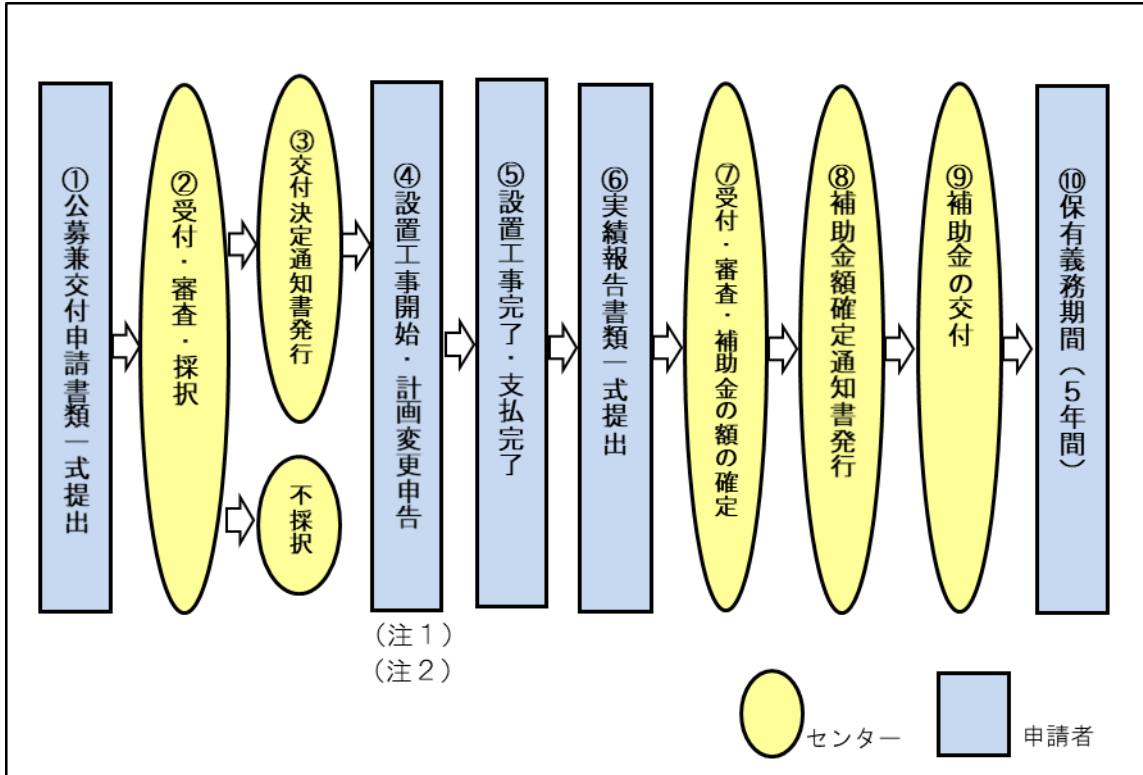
①公募兼交付申請書類一式提出

②受付・審査・採択

③交付決定通知書発行

不採択

④設置工事開始・計画変更申告

（注１）
（注２）

⑤設置工事完了・支払完了

⑥実績報告書類一式提出

⑦受付・審査・補助金の額の確定

⑧補助金額確定通知書発行

⑨補助金の交付

⑩保有義務期間（５年間）

センター

申請者